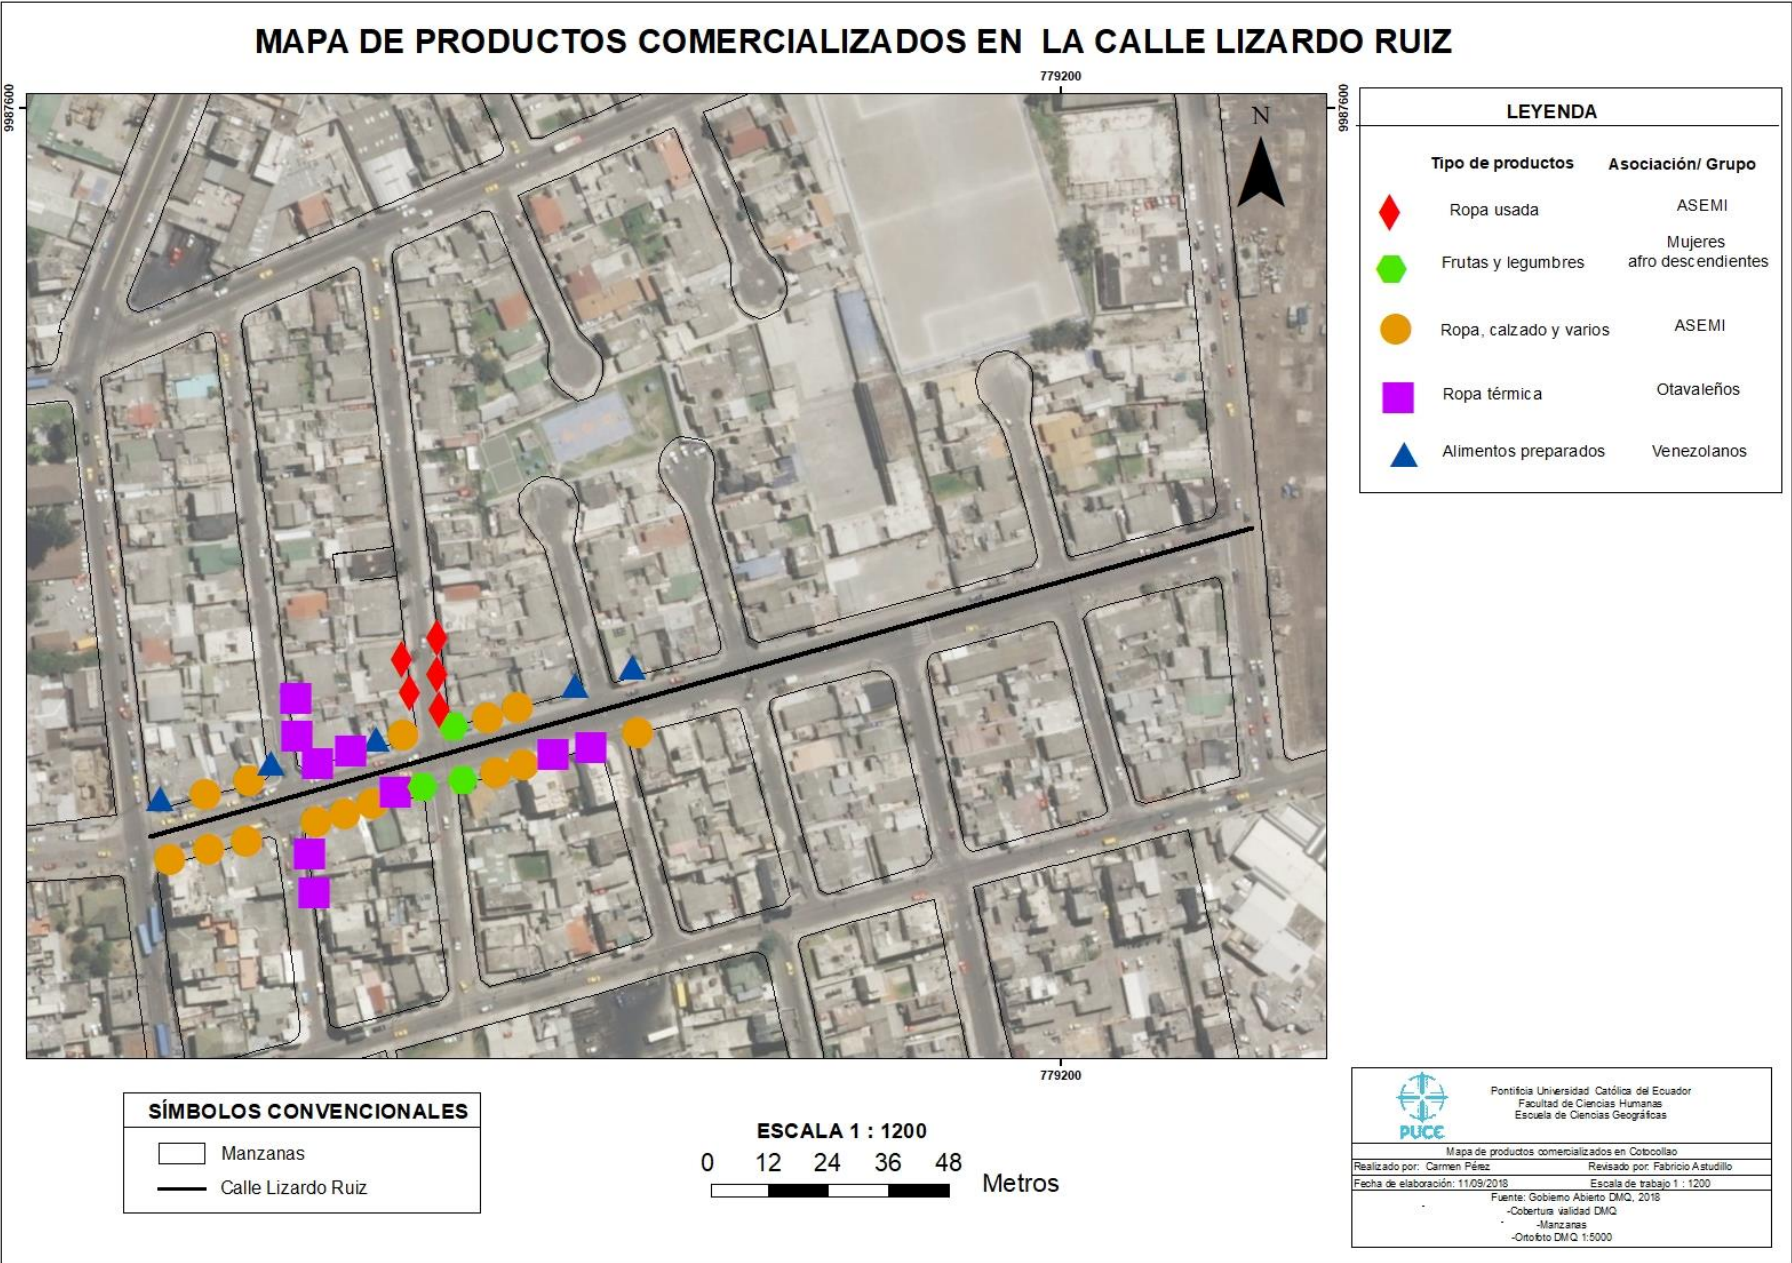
MAPA DE PRODUCTOS COMERCIALIZADOS EN LA CALLE LIZARDO RUIZ

779200

9987600

9987600

N

LEYENDA

| Tipo de productos | Asociación/ Grupo |
|---|---|
| Ropa usada | ASEMI |
| Frutas y legumbres | Mujeres afro descendientes |
| Ropa, calzado y varios | ASEMI |
| Ropa térmica | Otavaleños |
| Alimentos preparados | Venezolanos |

779200

SÍMBOLOS CONVENCIONALES

Manzanas

Calle Lizardo Ruiz

ESCALA 1 : 1200

0 12 24 36 48

Metros

PUCE

Pontificia Universidad Católica del Ecuador
Facultad de Ciencias Humanas
Escuela de Ciencias Geográficas

Mapa de productos comercializados en Cotocollao

Realizado por: Carmen Pérez

Revisado por: Fabricio Astudillo

Fecha de elaboración: 11/09/2018

Escala de trabajo 1 : 1200

Fuente: Gobierno Abierto DMQ, 2018
-Cobertura vialidad DMQ
-Manzanas
-Ortofoto DMQ 1:5000